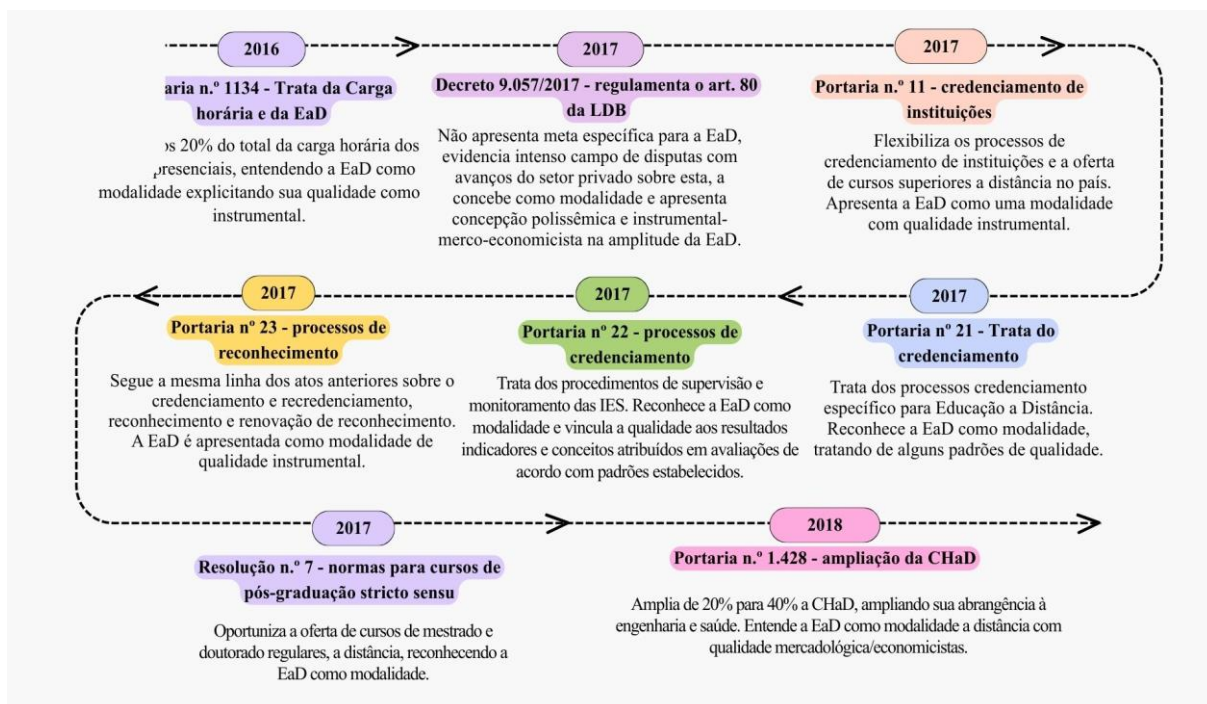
2016

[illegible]aria n.º 1134 - Trata da Carga horária e da EaD

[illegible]s 20% do total da carga horária dos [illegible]presenciais, entendendo a EaD como modalidade explicitando sua qualidade como instrumental.

2017

Decreto 9.057/2017 - regulamenta o art. 80 da LDB

Não apresenta meta específica para a EaD, evidencia intenso campo de disputas com avanços do setor privado sobre esta, a concebe como modalidade e apresenta concepção polissêmica e instrumental-merco-economicista na amplitude da EaD.

2017

Portaria n.º 11 - credenciamento de instituições

Flexibiliza os processos de credenciamento de instituições e a oferta de cursos superiores a distância no país. Apresenta a EaD como uma modalidade com qualidade instrumental.

2017

Portaria nº 23 - processos de reconhecimento

Segue a mesma linha dos atos anteriores sobre o credenciamento e recredenciamento, reconhecimento e renovação de reconhecimento. A EaD é apresentada como modalidade de qualidade instrumental.

2017

Portaria nº 22 - processos de credenciamento

Trata dos procedimentos de supervisão e monitoramento das IES. Reconhece a EaD como modalidade e vincula a qualidade aos resultados indicadores e conceitos atribuídos em avaliações de acordo com padrões estabelecidos.

2017

Portaria nº 21 - Trata do credenciamento

Trata dos processos credenciamento específico para Educação a Distância. Reconhece a EaD como modalidade, tratando de alguns padrões de qualidade.

2017

Resolução n.º 7 - normas para cursos de pós-graduação stricto sensu

Oportuniza a oferta de cursos de mestrado e doutorado regulares, a distância, reconhecendo a EaD como modalidade.

2018

Portaria n.º 1.428 - ampliação da CHaD

Amplia de 20% para 40% a CHaD, ampliando sua abrangência à engenharia e saúde. Entende a EaD como modalidade a distância com qualidade mercadológica/economicistas.